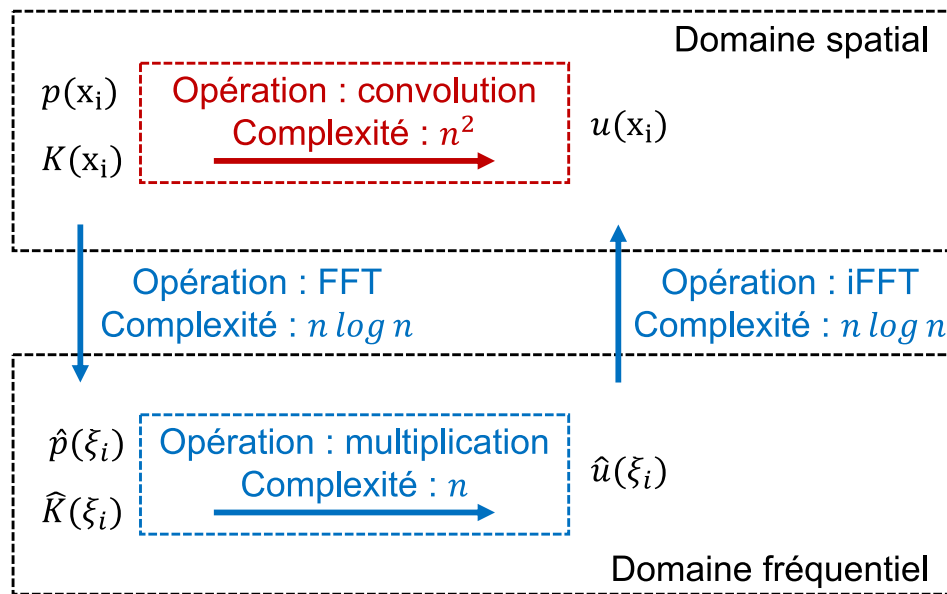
Domaine spatial

$p(\mathrm{x_i})$

$K(\mathrm{x_i})$

Opération : convolution
Complexité : $n^2$

$u(\mathrm{x_i})$

Opération : FFT
Complexité : $n\, log\, n$

Opération : iFFT
Complexité : $n\, log\, n$

$\hat{p}(\xi_i)$

$\widehat{K}(\xi_i)$

Opération : multiplication
Complexité : $n$

$\hat{u}(\xi_i)$

Domaine fréquentiel